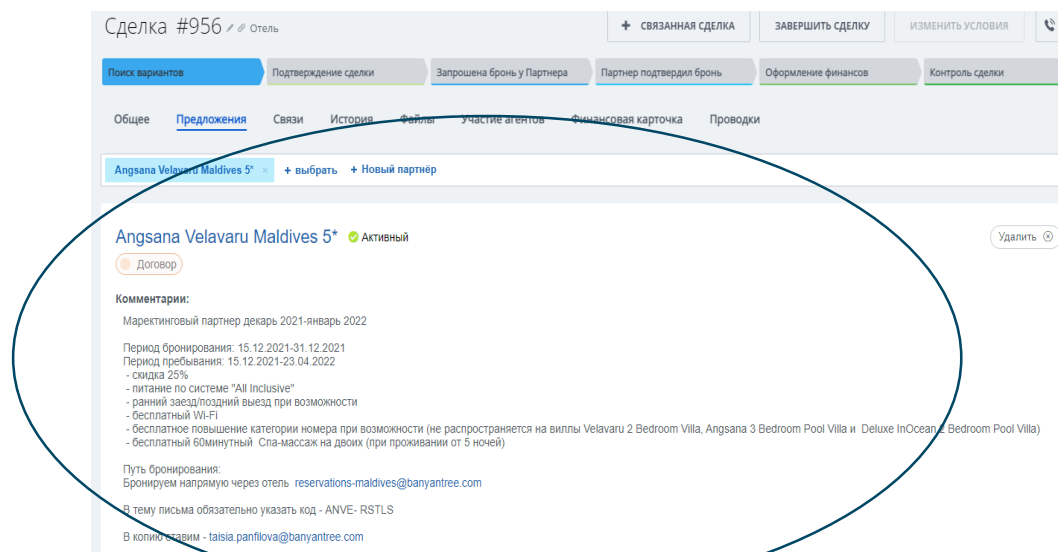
Сделка #956 Отель

+ СВЯЗАННАЯ СДЕЛКА | ЗАВЕРШИТЬ СДЕЛКУ | ИЗМЕНИТЬ УСЛОВИЯ

Поиск вариантов | Подтверждение сделки | Запрошена бронь у Партнера | Партнер подтвердил бронь | Оформление финансов | Контроль сделки

Общее | Предложения | Связи | История | Файлы | Участие агентов | Финансовая карточка | Проводки

Angsana Velavaru Maldives 5* × | + выбрать | + Новый партнёр

Angsana Velavaru Maldives 5* Активный

Удалить

Договор

Комментарии:

Маректинговый партнер декарь 2021-январь 2022

Период бронирования: 15.12.2021-31.12.2021
Период пребывания: 15.12.2021-23.04.2022
- скидка 25%
- питание по системе "All Inclusive"
- ранний заезд/поздний выезд при возможности
- бесплатный Wi-Fi
- бесплатное повышение категории номера при возможности (не распространяется на виллы Velavaru 2 Bedroom Villa, Angsana 3 Bedroom Pool Villa и Deluxe InOcean 2 Bedroom Pool Villa)
- бесплатный 60минутный Спа-массаж на двоих (при проживании от 5 ночей)

Путь бронирования:
Бронируем напрямую через отель reservations-maldives@banyantree.com

В тему письма обязательно указать код - ANVE- RSTLS

В копию ставим - taisia.panfilova@banyantree.com